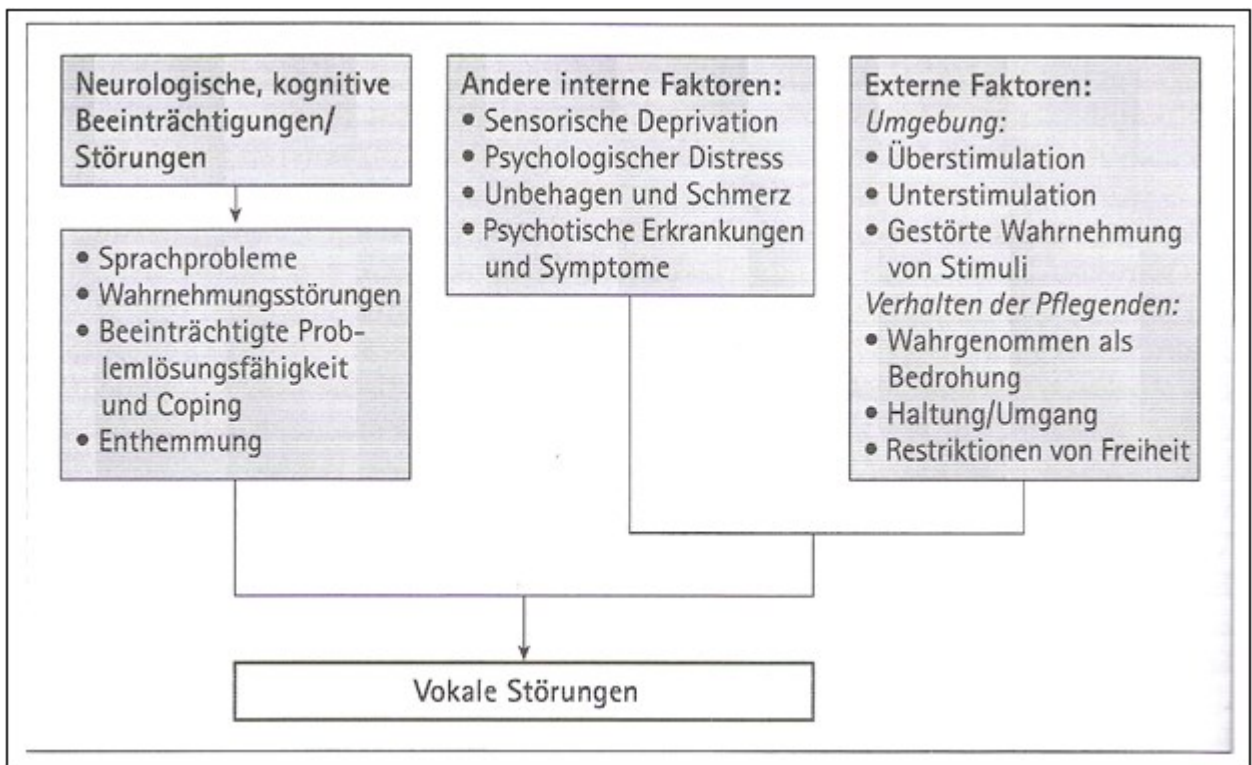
Neurologische, kognitive Beeinträchtigungen/ Störungen

• Sprachprobleme
• Wahrnehmungsstörungen
• Beeinträchtigte Problemlösungsfähigkeit und Coping
• Enthemmung

Andere interne Faktoren:
• Sensorische Deprivation
• Psychologischer Distress
• Unbehagen und Schmerz
• Psychotische Erkrankungen und Symptome

Externe Faktoren:
*Umgebung:*
• Überstimulation
• Unterstimulation
• Gestörte Wahrnehmung von Stimuli
*Verhalten der Pflegenden:*
• Wahrgenommen als Bedrohung
• Haltung/Umgang
• Restriktionen von Freiheit

Vokale Störungen